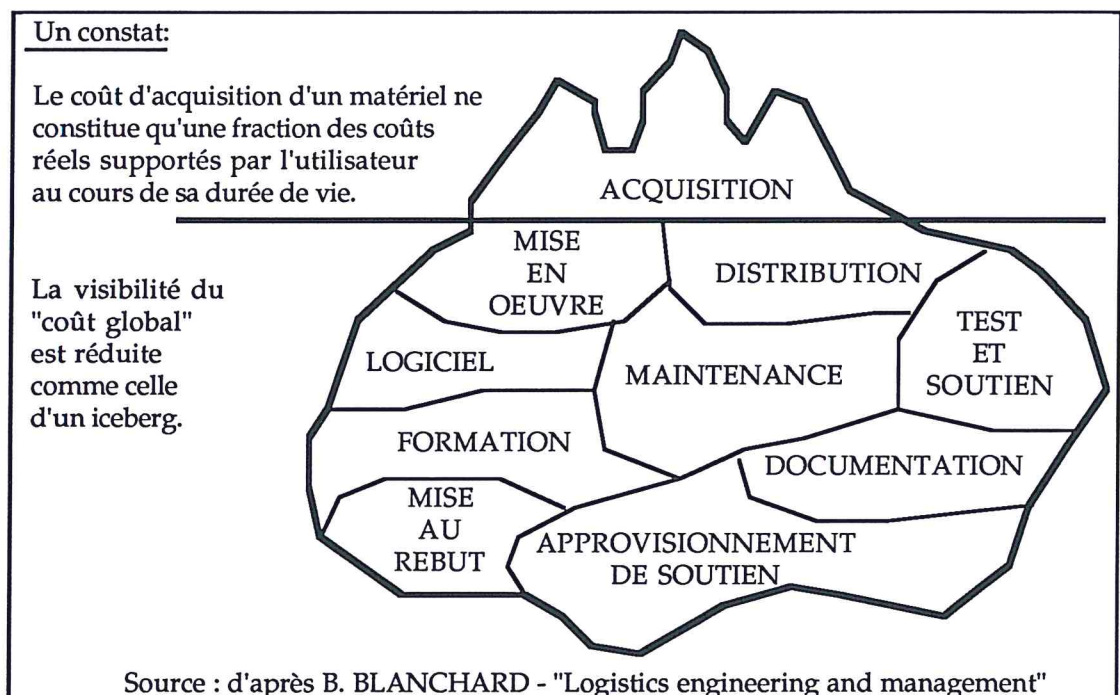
Un constat:

Le coût d'acquisition d'un matériel ne constitue qu'une fraction des coûts réels supportés par l'utilisateur au cours de sa durée de vie.

La visibilité du "coût global" est réduite comme celle d'un iceberg.

ACQUISITION

MISE EN OEUVRE

DISTRIBUTION

TEST ET SOUTIEN

LOGICIEL

MAINTENANCE

FORMATION

DOCUMENTATION

MISE AU REBUT

APPROVISIONNEMENT DE SOUTIEN

Source : d'après B. BLANCHARD - "Logistics engineering and management"